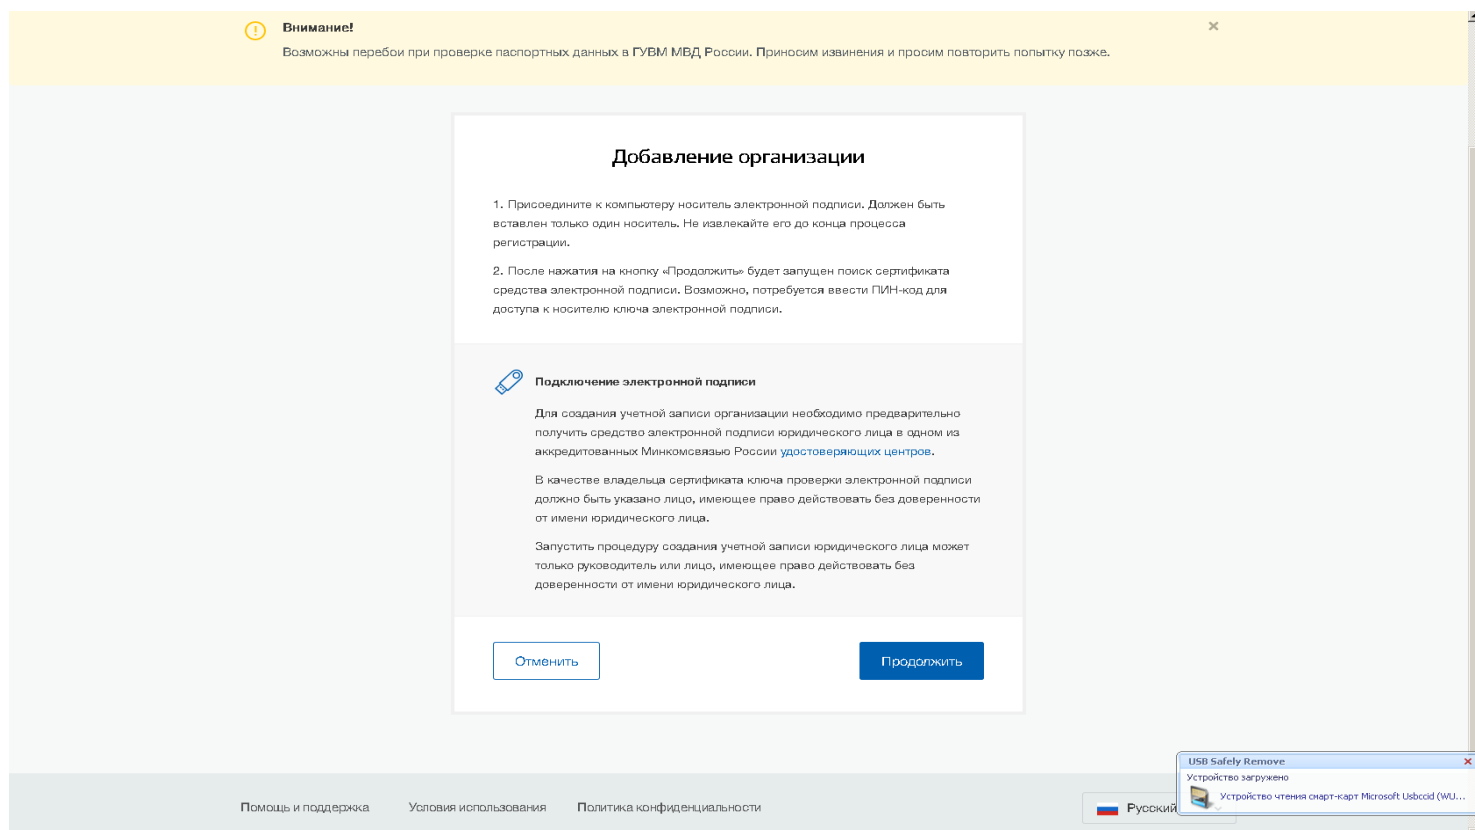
Внимание!
Возможны перебои при проверке паспортных данных в ГУВМ МВД России. Приносим извинения и просим повторить попытку позже.

×

Добавление организации

1. Присоедините к компьютеру носитель электронной подписи. Должен быть вставлен только один носитель. Не извлекайте его до конца процесса регистрации.

2. После нажатия на кнопку «Продолжить» будет запущен поиск сертификата средства электронной подписи. Возможно, потребуется ввести ПИН-код для доступа к носителю ключа электронной подписи.

Подключение электронной подписи

Для создания учетной записи организации необходимо предварительно получить средство электронной подписи юридического лица в одном из аккредитованных Минкомсвязью России удостоверяющих центров.

В качестве владельца сертификата ключа проверки электронной подписи должно быть указано лицо, имеющее право действовать без доверенности от имени юридического лица.

Запустить процедуру создания учетной записи юридического лица может только руководитель или лицо, имеющее право действовать без доверенности от имени юридического лица.

Отменить

Продолжить

Помощь и поддержка

Условия использования

Политика конфиденциальности

Русский

USB Safely Remove
Устройство загружено
Устройство чтения смарт-карт Microsoft Usbccid (WU...